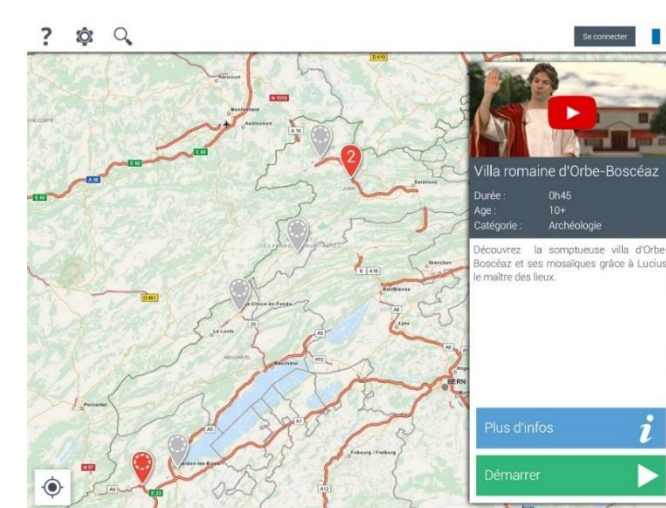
? Se connecter

2

Villa romaine d'Orbe-Boscéaz

Durée : 0h45
Age : 10+
Catégorie : Archéologie

Découvrez la somptueuse villa d'Orbe-Boscéaz et ses mosaïques grâce à Lucius, le maître des lieux.

Plus d'infos

Démarrer